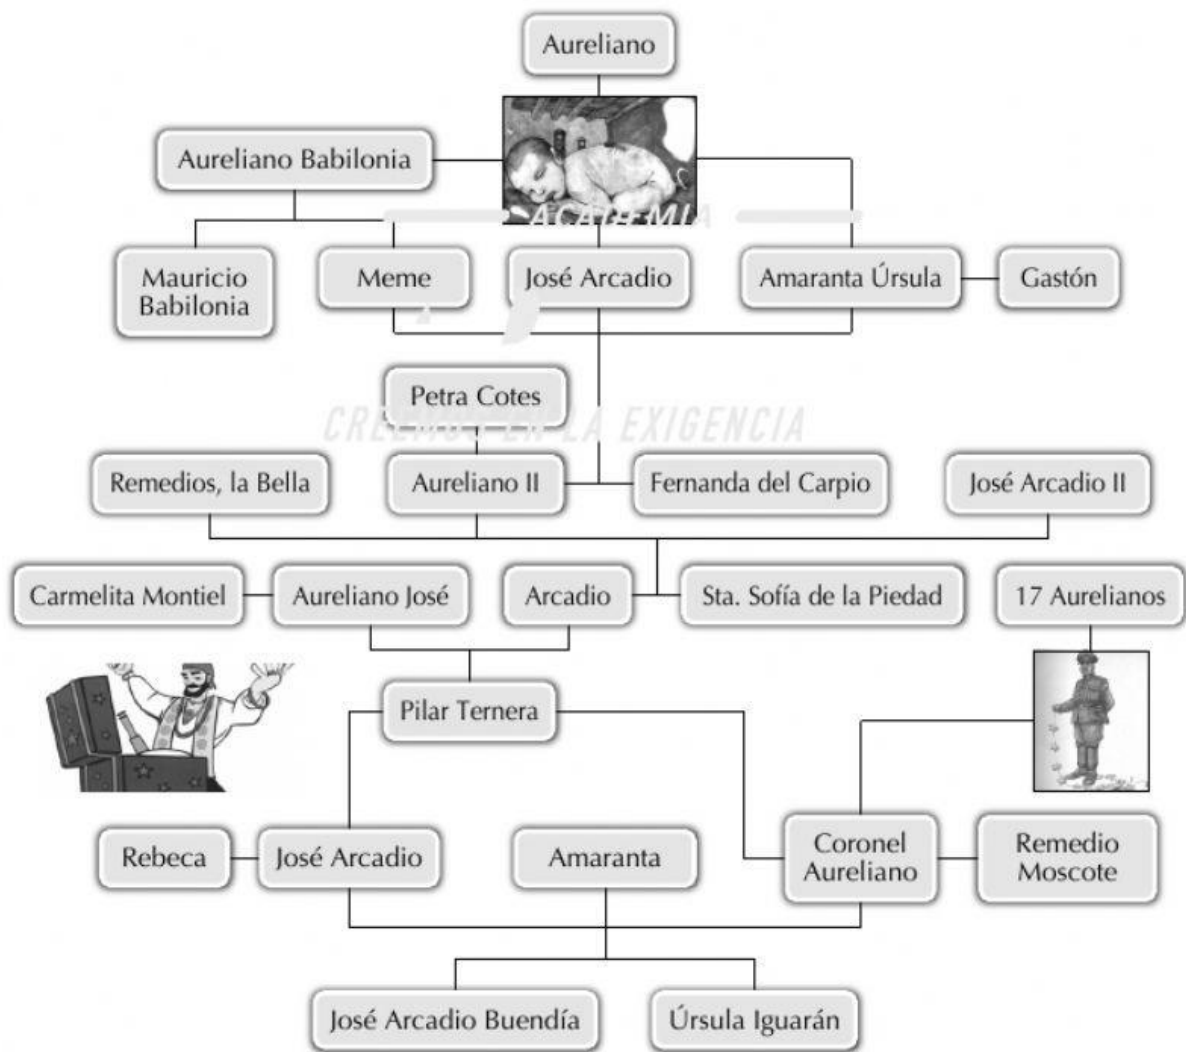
Aureliano

Aureliano Babilonia

ACADEMIA

Mauricio Babilonia

Meme

José Arcadio

Amaranta Úrsula

Gastón

Petra Cotes

CREEMOS EN LA EXIGENCIA

Remedios, la Bella

Aureliano II

Fernanda del Carpio

José Arcadio II

Carmelita Montiel

Aureliano José

Arcadio

Sta. Sofía de la Piedad

17 Aurelianos

Pilar Ternera

Rebeca

José Arcadio

Amaranta

Coronel Aureliano

Remedio Moscote

José Arcadio Buendía

Úrsula Iguarán